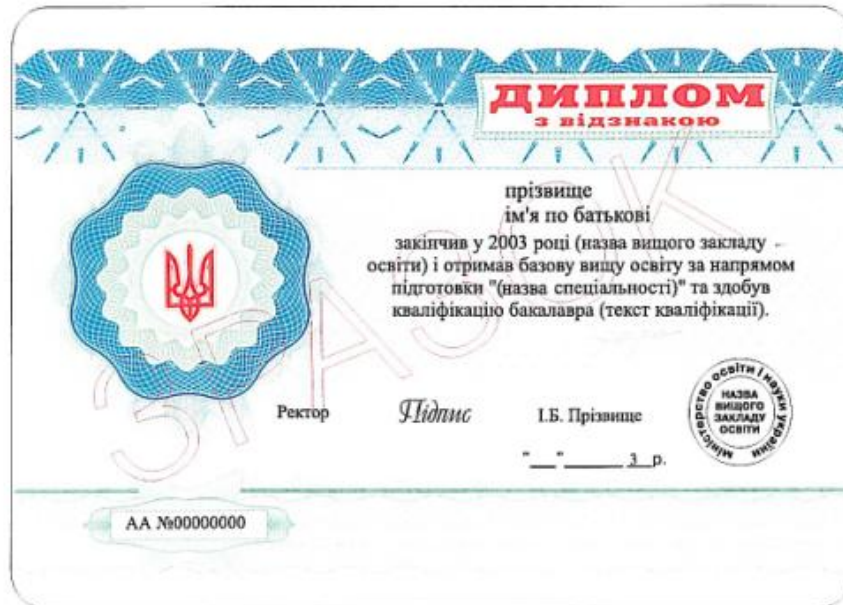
ДИПЛОМ
з відзнакою

прізвище
ім'я по батькові
закінчив у 2003 році (назва вищого закладу освіти) і отримав базову вищу освіту за напрямом підготовки "(назва спеціальності)" та здобув кваліфікацію бакалавра (текст кваліфікації).

Ректор Підпис І.Б. Прізвище

"__" ______ 3 р.

Міністерство освіти і науки України
НАЗВА ВИЩОГО ЗАКЛАДУ ОСВІТИ

ЗРАЗОК

АА №00000000